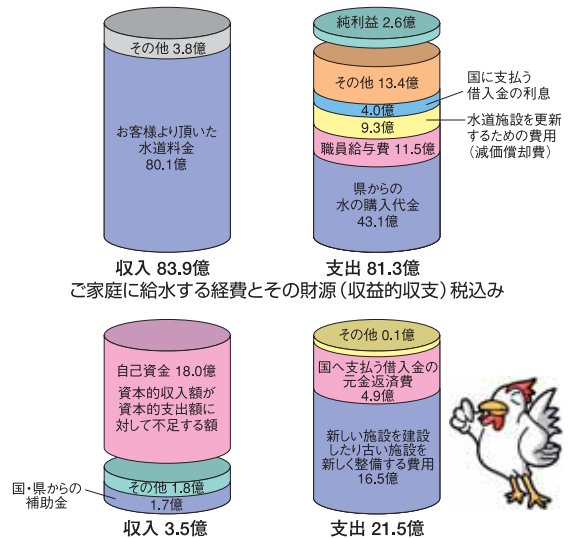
その他 3.8億

お客様より頂いた
水道料金
80.1億

収入 83.9億

純利益 2.6億

その他 13.4億

4.0億

9.3億

職員給与費 11.5億

県からの
水の購入代金
43.1億

国に支払う
借入金の利息

水道施設を更新
するための費用
(減価償却費)

支出 81.3億

ご家庭に給水する経費とその財源(収益的収支)税込み

自己資金 18.0億
資本的収入額が
資本的支出額に
対して不足する額

その他 1.8億

1.7億

国・県からの
補助金

収入 3.5億

その他 0.1億

国へ支払う借入金の
元金返済費
4.9億

新しい施設を建設
したり古い施設を
新しく整備する費用
16.5億

支出 21.5億